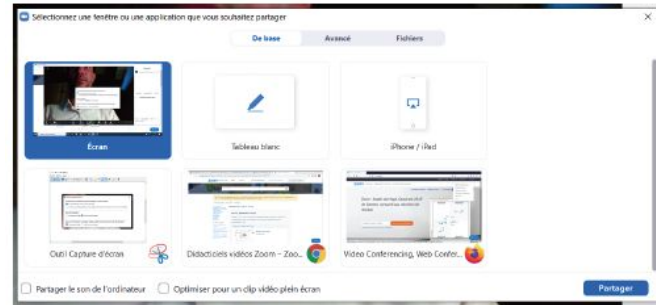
Sélectionnez une fenêtre ou une application que vous souhaitez partager

De base
Avancé
Fichiers

Écran

Tableau blanc

iPhone / iPad

Outil Capture d'écran

Didacticiels vidéos Zoom – Zoo...

Video Conferencing, Web Confer...

Partager le son de l'ordinateur
Optimiser pour un clip vidéo plein écran

Partager